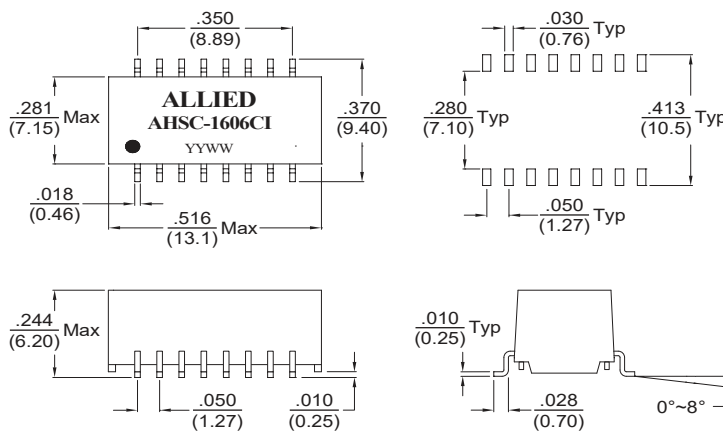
$\frac{.350}{(8.89)}$

$\frac{.281}{(7.15)}$ Max

ALLIED
AHSC-1606CI
YYWW

$\frac{.370}{(9.40)}$

$\frac{.018}{(0.46)}$

$\frac{.516}{(13.1)}$ Max

$\frac{.030}{(0.76)}$ Typ

$\frac{.280}{(7.10)}$ Typ

$\frac{.413}{(10.5)}$ Typ

$\frac{.050}{(1.27)}$ Typ

$\frac{.244}{(6.20)}$ Max

$\frac{.050}{(1.27)}$

$\frac{.010}{(0.25)}$

$\frac{.010}{(0.25)}$ Typ

$\frac{.028}{(0.70)}$

0°~8°